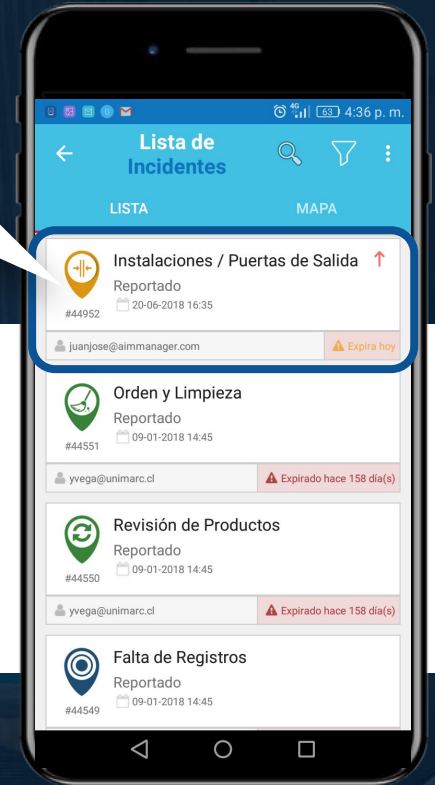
4G 63 4:36 p. m.

Lista de Incidentes

LISTA

MAPA

Instalaciones / Puertas de Salida

Reportado

20-06-2018 16:35

#44952

juanjose@aimmanager.com

Expira hoy

Orden y Limpieza

Reportado

09-01-2018 14:45

#44551

yvega@unimarc.cl

Expirado hace 158 día(s)

Revisión de Productos

Reportado

09-01-2018 14:45

#44550

yvega@unimarc.cl

Expirado hace 158 día(s)

Falta de Registros

Reportado

09-01-2018 14:45

#44549